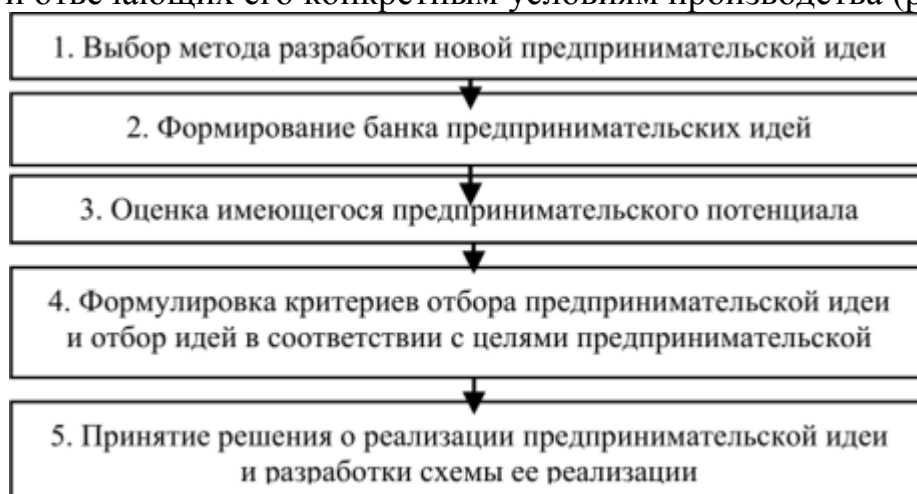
и отвечающих его конкретным условиям производства (р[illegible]

1. Выбор метода разработки новой предпринимательской идеи

2. Формирование банка предпринимательских идей

3. Оценка имеющегося предпринимательского потенциала

4. Формулировка критериев отбора предпринимательской идеи и отбор идей в соответствии с целями предпринимательской

5. Принятие решения о реализации предпринимательской идеи и разработки схемы ее реализации